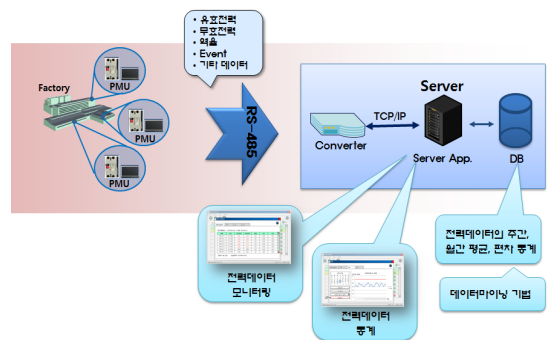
• 유효전력
• 무효전력
• 역율
• Event
• 기타 데이터

Factory

PMU

PMU

PMU

RS-485

Server

TCP/IP

Converter

Server App.

DB

전력데이터의 주간, 월간 평균, 편차 통계

데이터마이닝 기법

전력데이터 모니터링

전력데이터 통계